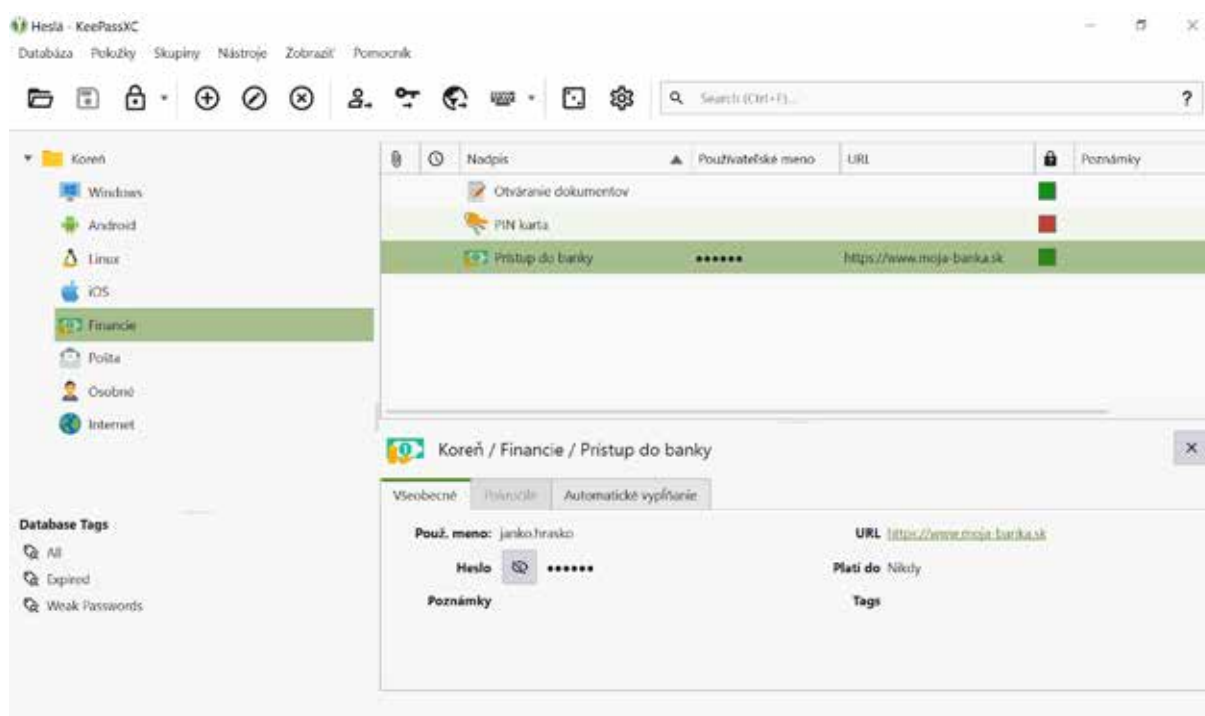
Heslá - KeePassXC

Databáza Položky Skupiny Nástroje Zobraziť Pomocník

Search (Ctrl+F)...

?

Koreň
Windows
Android
Linux
iOS
Financie
Pošta
Osobné
Internet

| | | Nadpis | Používateľské meno | URL | | Poznámky |
|---|---|---|---|---|---|---|
| | | Otváranie dokumentov | | | | |
| | | PIN karta | | | | |
| | | Prístup do banky | •••••• | https://www.moja-banka.sk | | |

Koreň / Financie / Prístup do banky

Všeobecné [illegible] Automatické vypĺňanie

Použ. meno: janko.hrasko
Heslo ••••••
Poznámky
URL https://www.moja-banka.sk
Platí do Nikdy
Tags

Database Tags
All
Expired
Weak Passwords